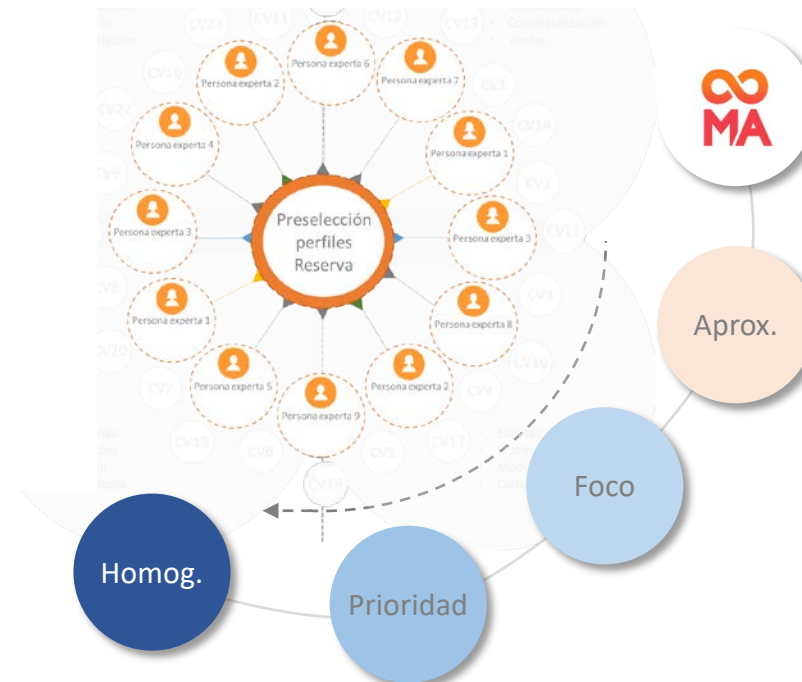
Persona experta 6
Persona experta 2
Persona experta 7
Persona experta 4
Persona experta 1
Preselección perfiles Reserva
Persona experta 3
Persona experta 3
Persona experta 1
Persona experta 8
Persona experta 5
Persona experta 2
Persona experta 9
CV11
CV12
CV13
CV10
CV22
CV14
CV8
CV3
CV1
CV20
CV16
CV7
CV4
CV19
CV6
CV5
CV17
CV18
Comercialización
Ventas
MA
Aprox.
Foco
Homog.
Prioridad